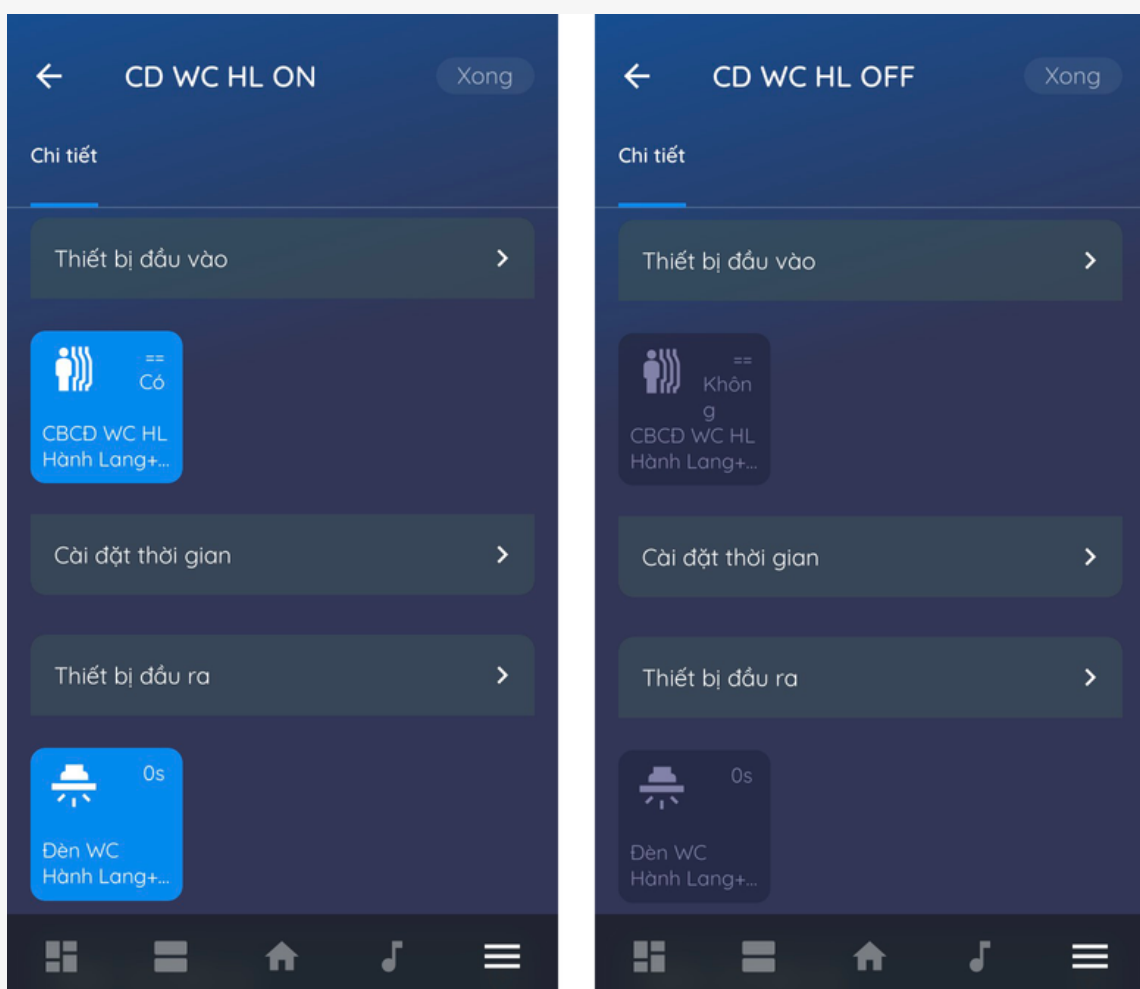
← CD WC HL ON Xong

Chi tiết

Thiết bị đầu vào >

==
Có
CBCĐ WC HL
Hành Lang+...

Cài đặt thời gian >

Thiết bị đầu ra >

0s
Đèn WC
Hành Lang+...

← CD WC HL OFF Xong

Chi tiết

Thiết bị đầu vào >

==
Không
CBCĐ WC HL
Hành Lang+...

Cài đặt thời gian >

Thiết bị đầu ra >

0s
Đèn WC
Hành Lang+...